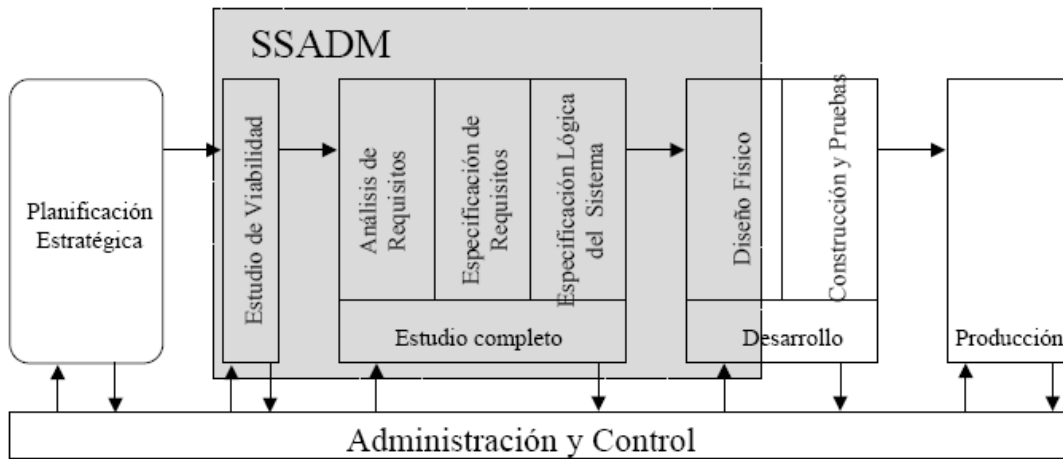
SSADM

Planificación Estratégica

Estudio de Viabilidad

Análisis de Requisitos

Especificación de Requisitos

Especificación Lógica del Sistema

Estudio completo

Diseño Físico

Construcción y Pruebas

Desarrollo

Producción

Administración y Control